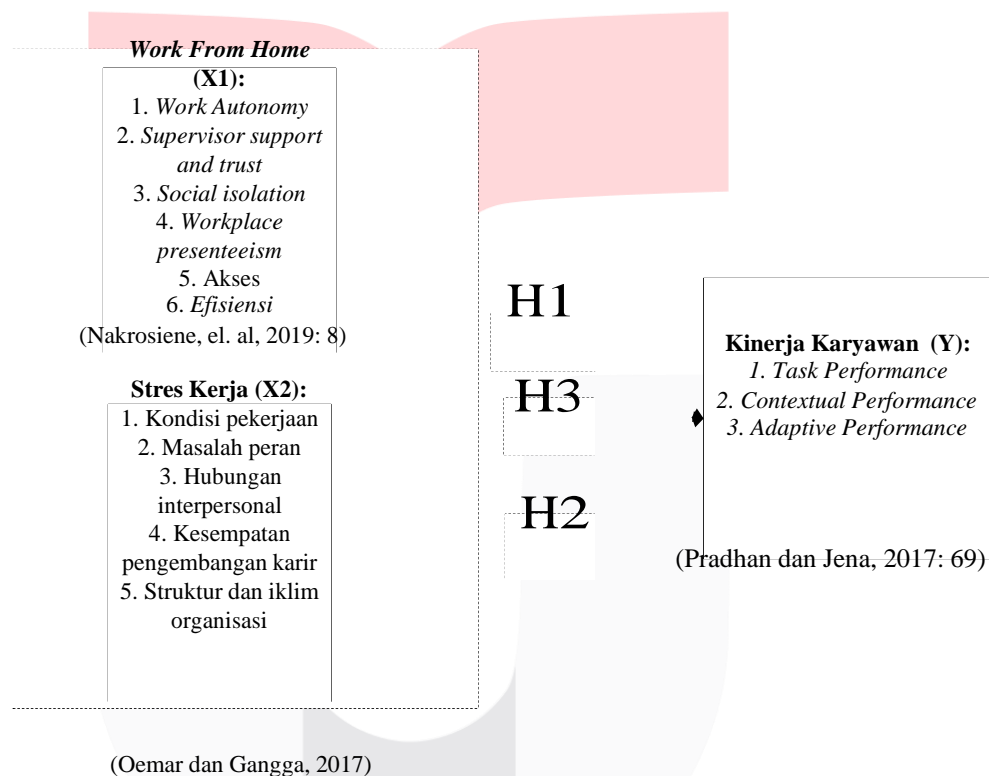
*Work From Home* (X1):
1. *Work Autonomy*
2. *Supervisor support and trust*
3. *Social isolation*
4. *Workplace presenteeism*
5. Akses
6. *Efisiensi*
(Nakrosiene, el. al, 2019: 8)

Stres Kerja (X2):
1. Kondisi pekerjaan
2. Masalah peran
3. Hubungan interpersonal
4. Kesempatan pengembangan karir
5. Struktur dan iklim organisasi

(Oemar dan Gangga, 2017)

H1

H3

H2

Kinerja Karyawan (Y):
*1. Task Performance*
*2. Contextual Performance*
*3. Adaptive Performance*

(Pradhan dan Jena, 2017: 69)